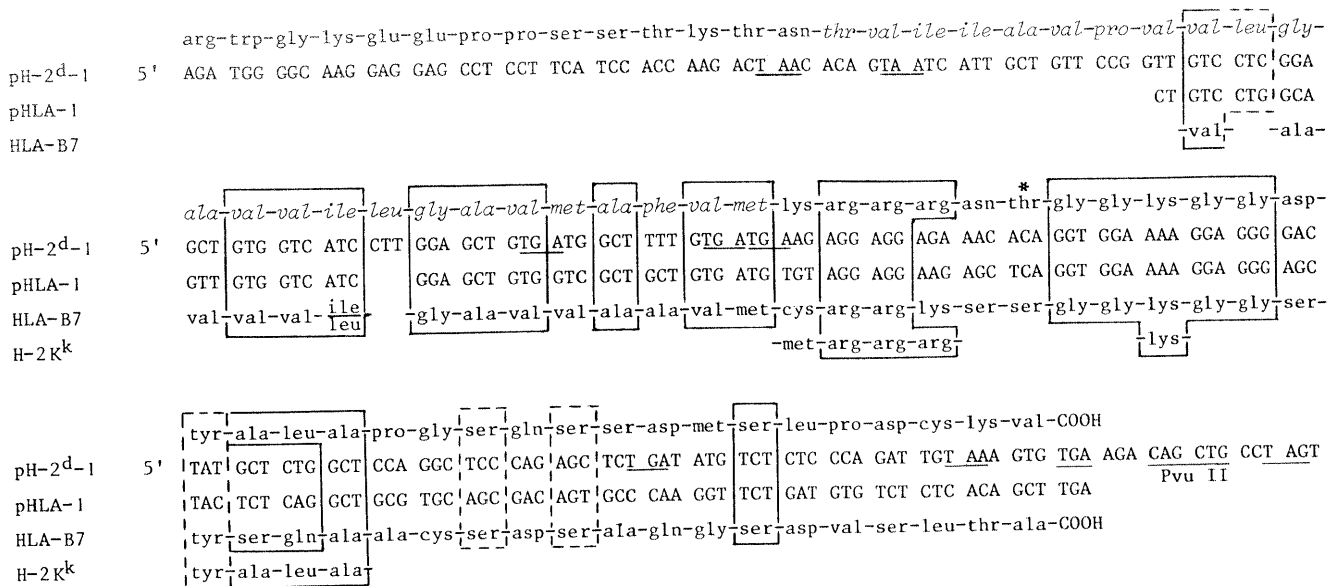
arg-trp-gly-lys-glu-glu-pro-pro-ser-ser-thr-lys-thr-asn-thr-val-ile-ile-ala-val-pro-val-val-leu-gly-

pH-2$^d$-1 5' AGA TGG GGC AAG GAG GAG CCT CCT TCA TCC ACC AAG ACT AAC ACA GTA ATC ATT GCT GTT CCG GTT GTC CTC GGA

pHLA-1 CT GTC CTG GCA

HLA-B7 -val- -ala-

ala-val-val-ile-leu-gly-ala-val-met-ala-phe-val-met-lys-arg-arg-arg-asn-thr-gly-gly-lys-gly-gly-asp-

pH-2$^d$-1 5' GCT GTG GTC ATC CTT GGA GCT GTG ATG GCT TTT GTG ATG AAG AGG AGG AGA AAC ACA GGT GGA AAA GGA GGG GAC

pHLA-1 GTT GTG GTC ATC GGA GCT GTG GTC GCT GCT GTG ATG TGT AGG AGG AAC AGC TCA GGT GGA AAA GGA GGG AGC

HLA-B7 val-val-val-ile/leu-gly-ala-val-val-ala-ala-val-met-cys-arg-arg-lys-ser-ser-gly-gly-lys-gly-gly-ser-

H-2K$^k$ -met-arg-arg-arg- -lys-

*

tyr-ala-leu-ala-pro-gly-ser-gln-ser-ser-asp-met-ser-leu-pro-asp-cys-lys-val-COOH

pH-2$^d$-1 5' TAT GCT CTG GCT CCA GGC TCC CAG AGC TCT GAT ATG TCT CTC CCA GAT TGT AAA GTG TGA AGA CAG CTG CCT AGT

Pvu II

pHLA-1 TAC TCT CAG GCT GCG TGC AGC GAC AGT GCC CAA GGT TCT GAT GTG TCT CTC ACA GCT TGA

HLA-B7 tyr-ser-gln-ala-ala-cys-ser-asp-ser-ala-gln-gly-ser-asp-val-ser-leu-thr-ala-COOH

H-2K$^k$ tyr-ala-leu-ala-